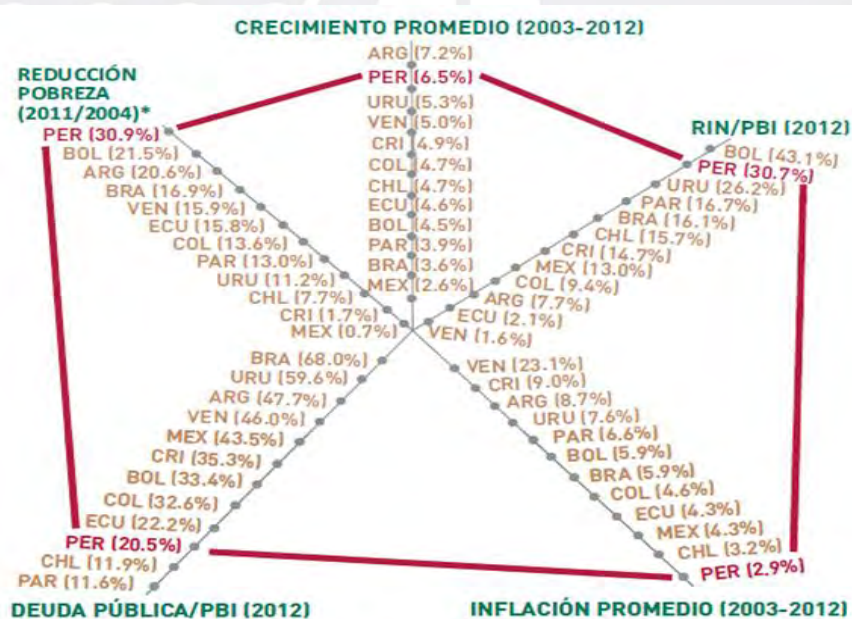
CRECIMIENTO PROMEDIO (2003-2012)

ARG (7.2%)
PER (6.5%)
URU (5.3%)
VEN (5.0%)
CRI (4.9%)
COL (4.7%)
CHL (4.7%)
ECU (4.6%)
BOL (4.5%)
PAR (3.9%)
BRA (3.6%)
MEX (2.6%)

REDUCCIÓN POBREZA (2011/2004)*

PER (30.9%)
BOL (21.5%)
ARG (20.6%)
BRA (16.9%)
VEN (15.9%)
ECU (15.8%)
COL (13.6%)
PAR (13.0%)
URU (11.2%)
CHL (7.7%)
CRI (1.7%)
MEX (0.7%)

RIN/PBI (2012)

BOL (43.1%)
PER (30.7%)
URU (26.2%)
PAR (16.7%)
BRA (16.1%)
CHL (15.7%)
CRI (14.7%)
MEX (13.0%)
COL (9.4%)
ARG (7.7%)
ECU (2.1%)
VEN (1.6%)

BRA (68.0%)
URU (59.6%)
ARG (47.7%)
VEN (46.0%)
MEX (43.5%)
CRI (35.3%)
BOL (33.4%)
COL (32.6%)
ECU (22.2%)
PER (20.5%)
CHL (11.9%)
PAR (11.6%)

VEN (23.1%)
CRI (9.0%)
ARG (8.7%)
URU (7.6%)
PAR (6.6%)
BOL (5.9%)
BRA (5.9%)
COL (4.6%)
ECU (4.3%)
MEX (4.3%)
CHL (3.2%)
PER (2.9%)

DEUDA PÚBLICA/PBI (2012)

INFLACIÓN PROMEDIO (2003-2012)